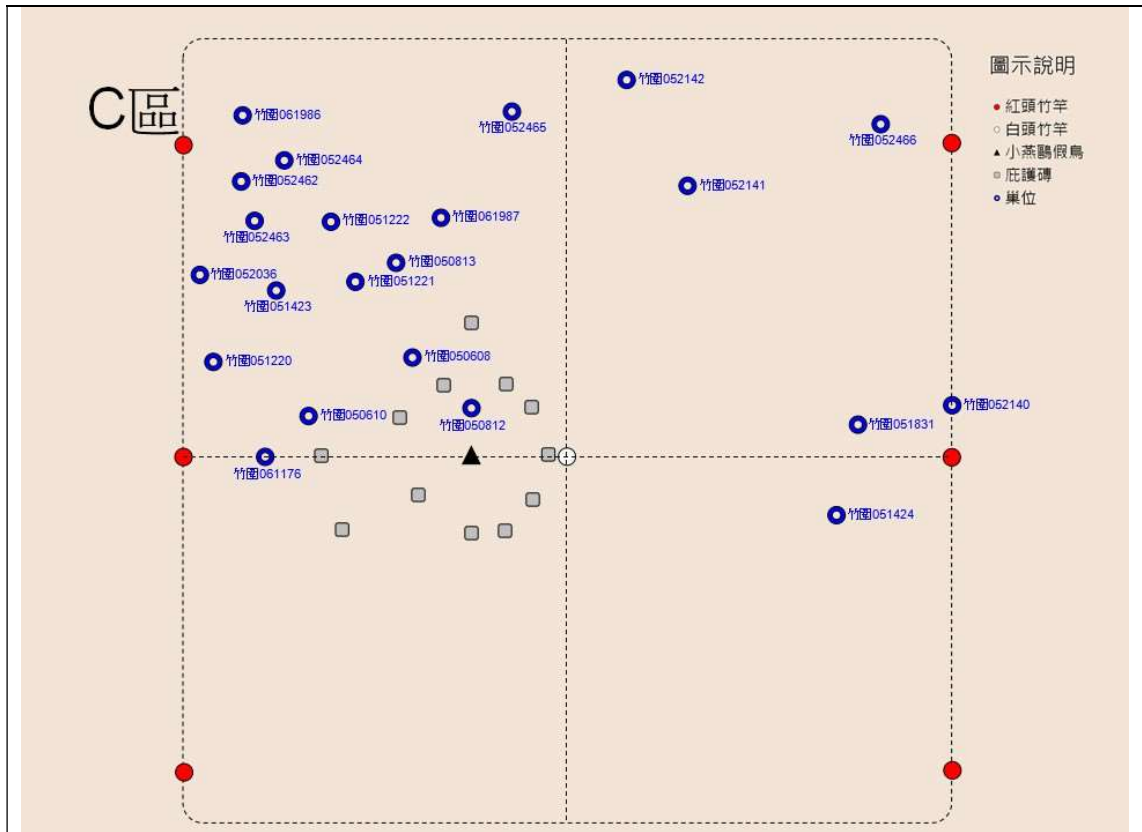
C區

竹圍052142
竹圍061986
竹圍052465
竹圍052466
竹圍052464
竹圍052462
竹圍052141
竹圍052463
竹圍051222
竹圍061987
竹圍050813
竹圍052036
竹圍051221
竹圍051423
竹圍051220
竹圍050608
竹圍050610
竹圍050812
竹圍052140
竹圍051831
竹圍061176
竹圍051424

圖示說明
● 紅頭竹竿
○ 白頭竹竿
▲ 小燕鷗假鳥
▫ 庇護磚
• 巢位